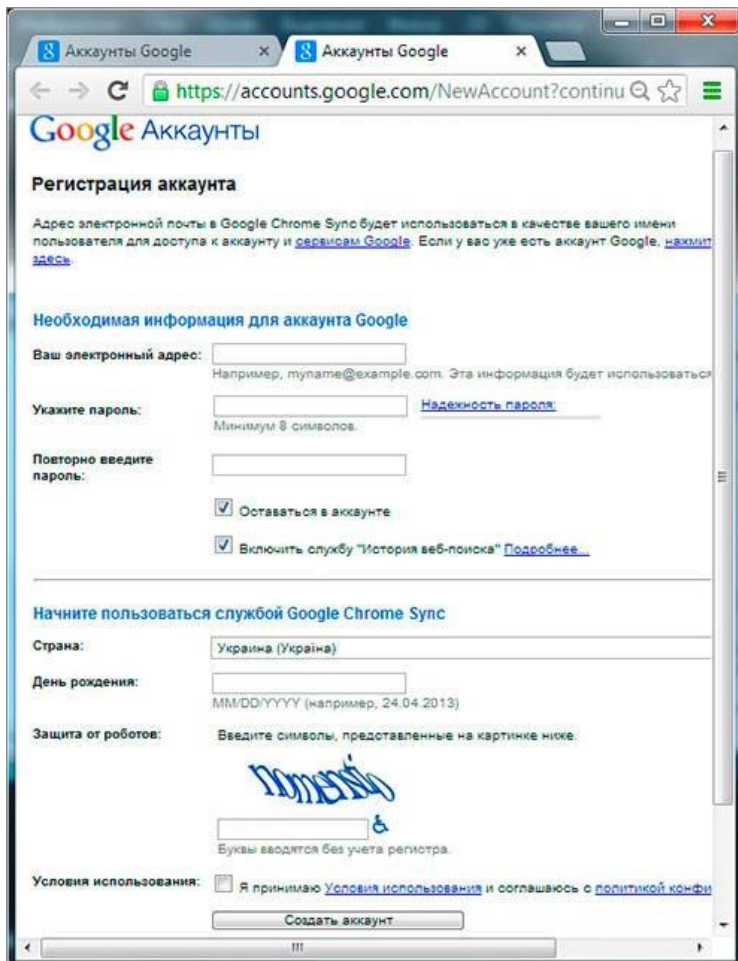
Аккаунты Google ×
Аккаунты Google ×
https://accounts.google.com/NewAccount?continu

Google Аккаунты

Регистрация аккаунта

Адрес электронной почты в Google Chrome Sync будет использоваться в качестве вашего имени пользователя для доступа к аккаунту и сервисам Google. Если у вас уже есть аккаунт Google, нажмит здесь.

Необходимая информация для аккаунта Google

Ваш электронный адрес:
Например, myname@example.com. Эта информация будет использоваться

Укажите пароль:
Надежность пароля:
Минимум 8 символов.

Повторно введите пароль:

Оставаться в аккаунте

Включить службу "История веб-поиска" Подробнее...

Начните пользоваться службой Google Chrome Sync

Страна:
Украина (Україна)

День рождения:
MM/DD/YYYY (например, 24.04.2013)

Защита от роботов:
Введите символы, представленные на картинке ниже.

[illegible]

Буквы вводятся без учета регистра.

Условия использования:
Я принимаю Условия использования и соглашаюсь с политикой конфи

Создать аккаунт